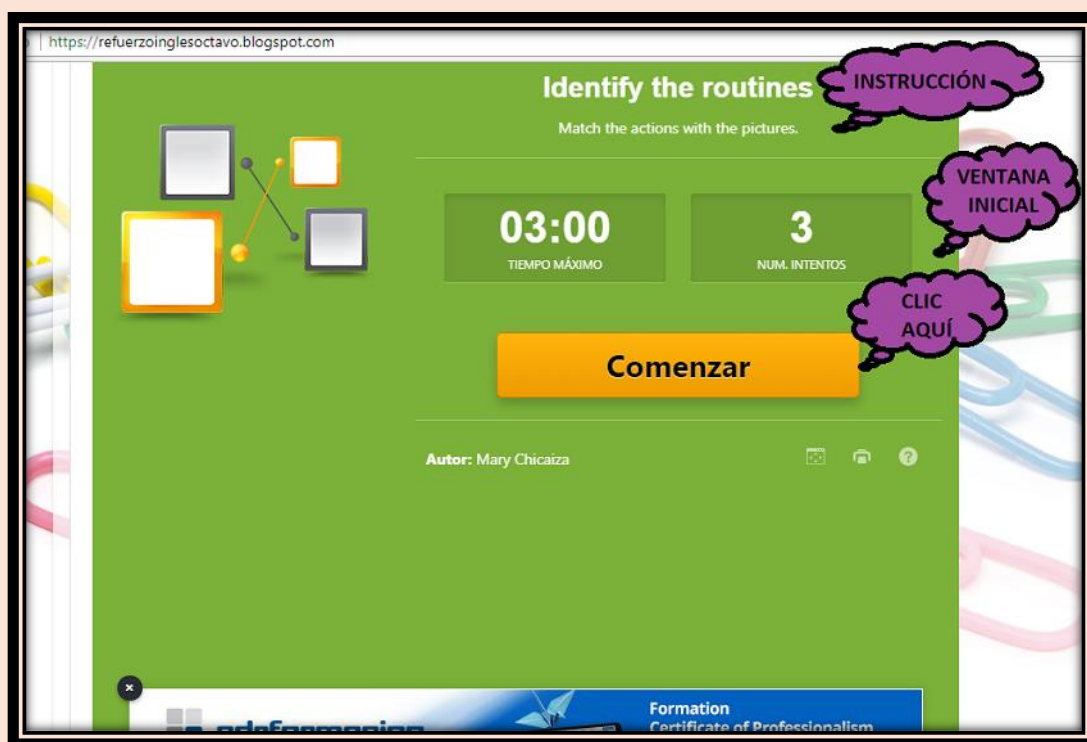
https://refuerzoinglesoctavo.blogspot.com

Identify the routines

INSTRUCCIÓN

Match the actions with the pictures.

VENTANA INICIAL

03:00
TIEMPO MÁXIMO

3
NUM. INTENTOS

CLIC AQUÍ

Comenzar

Autor: Mary Chicaiza

×

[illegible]

Formation
Certificate of Professionalism